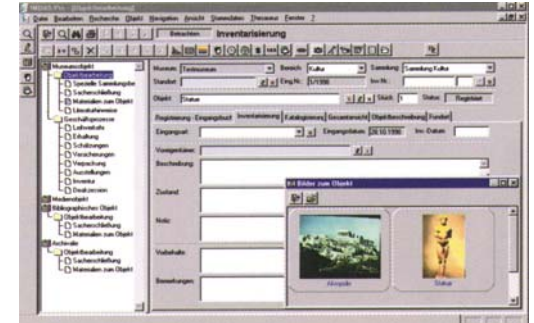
IMDAS Pro - [Objektbearbeitung]

Datei Bearbeiten Recherche Objekt Navigation Ansicht Stammdaten Thesaurus Fenster ?

Betrachten Inventarisierung

Museumsobjekt
Objektbearbeitung
Spezielle Sammlungsobje
Sacherschließung
Materialien zum Objekt
Literaturhinweise
Geschäftsprozesse
Leihverkehr
Erhaltung
Schätzungen
Versicherungen
Verpackung
Ausstellungen
Inventur
Deakzession
Medienobjekt
Bibliographisches Objekt
Objektbearbeitung
Sacherschließung
Materialien zum Objekt
Archivalie
Objektbearbeitung
Sacherschließung
Materialien zum Objekt

Museum: Testmuseum
Bereich: Kultur
Sammlung: Sammlung Kultur
Standort:
Eing.Nr.: 5/1996
Inv.Nr.:
Objekt: Statue
Stück: 1
Status: Registriert

Registrierung Eingangsbuch Inventarisierung Katalogisierung Gesamtansicht Objektbeschreibung Fundort

Eingangsart:
Eingangsdatum: 28.10.1996
Inv.-Datum:
Voreigentümer:
Beschreibung:
Zustand:
Notiz:
Vorbehalte:
Bemerkungen:

Bilder zum Objekt
Akropolis
Statue